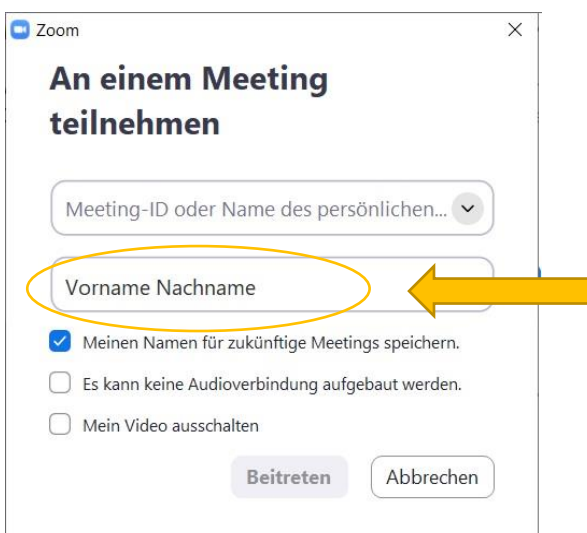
Zoom

×

An einem Meeting teilnehmen

Meeting-ID oder Name des persönlichen...

Vorname Nachname

Meinen Namen für zukünftige Meetings speichern.

Es kann keine Audioverbindung aufgebaut werden.

Mein Video ausschalten

Beitreten

Abbrechen